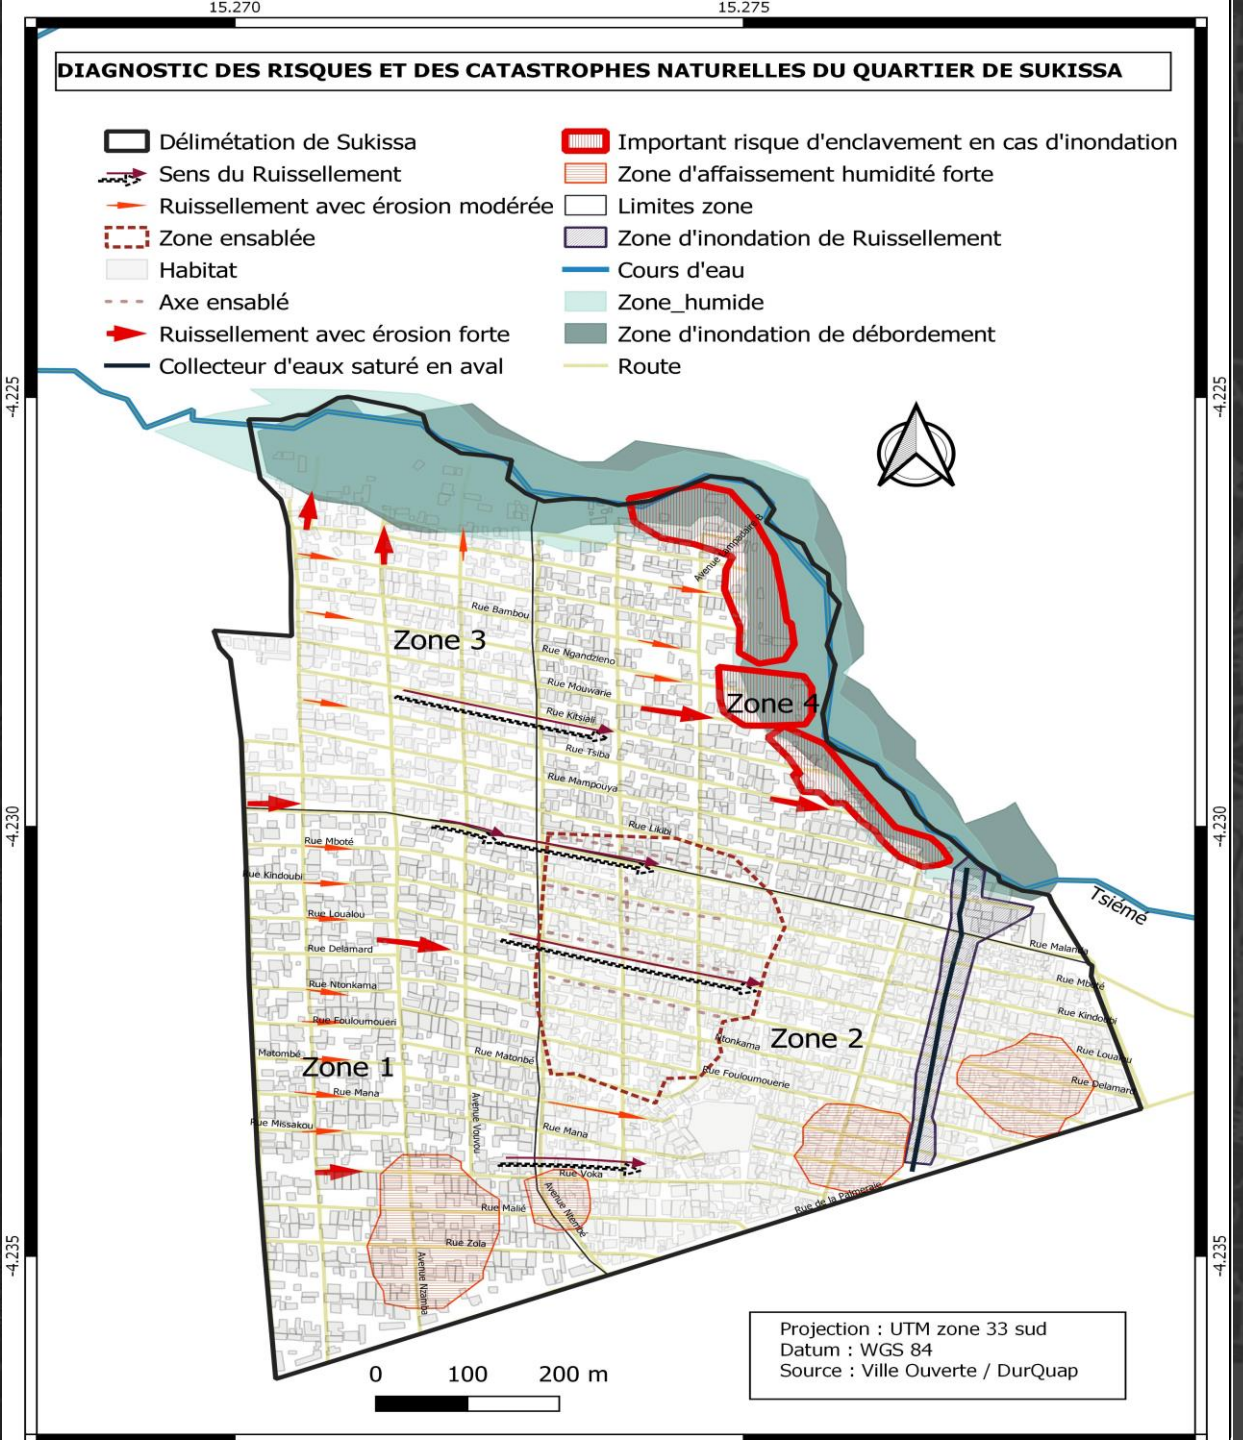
15.270
15.275

DIAGNOSTIC DES RISQUES ET DES CATASTROPHES NATURELLES DU QUARTIER DE SUKISSA

Délimétation de Sukissa
Sens du Ruissellement
Ruissellement avec érosion modérée
Zone ensablée
Habitat
Axe ensablé
Ruissellement avec érosion forte
Collecteur d'eaux saturé en aval

Important risque d'enclavement en cas d'inondation
Zone d'affaissement humidité forte
Limites zone
Zone d'inondation de Ruissellement
Cours d'eau
Zone_humide
Zone d'inondation de débordement
Route

-4.225
-4.225
-4.230
-4.230
-4.235
-4.235

Zone 3
Zone 4
Zone 2
Zone 1

Tsiéme

Rue Bambou
Rue Ngandzieno
Rue Mouwarie
Rue Kitsiali
Rue Tsiba
Rue Mampouya
Rue Likibi
Avenue Tsimpaouari
Rue Mboté
Rue Kindoubi
Rue Loualou
Rue Delamard
Rue Ntonkama
Rue Fouloumouéri
Matombé
Rue Mana
Rue Missakou
Rue Matonbé
Avenue Vouvou
Rue Mana
Rue Voka
Rue Malié
Rue Zola
Avenue Nzamba
Avenue Ntemé
Ntonkama
Rue Fouloumouerie
Rue de la Palmeraie
Rue Malanda
Rue Mboté
Rue Kindoubi
Rue Loualou
Rue Delamard

0 100 200 m

Projection : UTM zone 33 sud
Datum : WGS 84
Source : Ville Ouverte / DurQuap